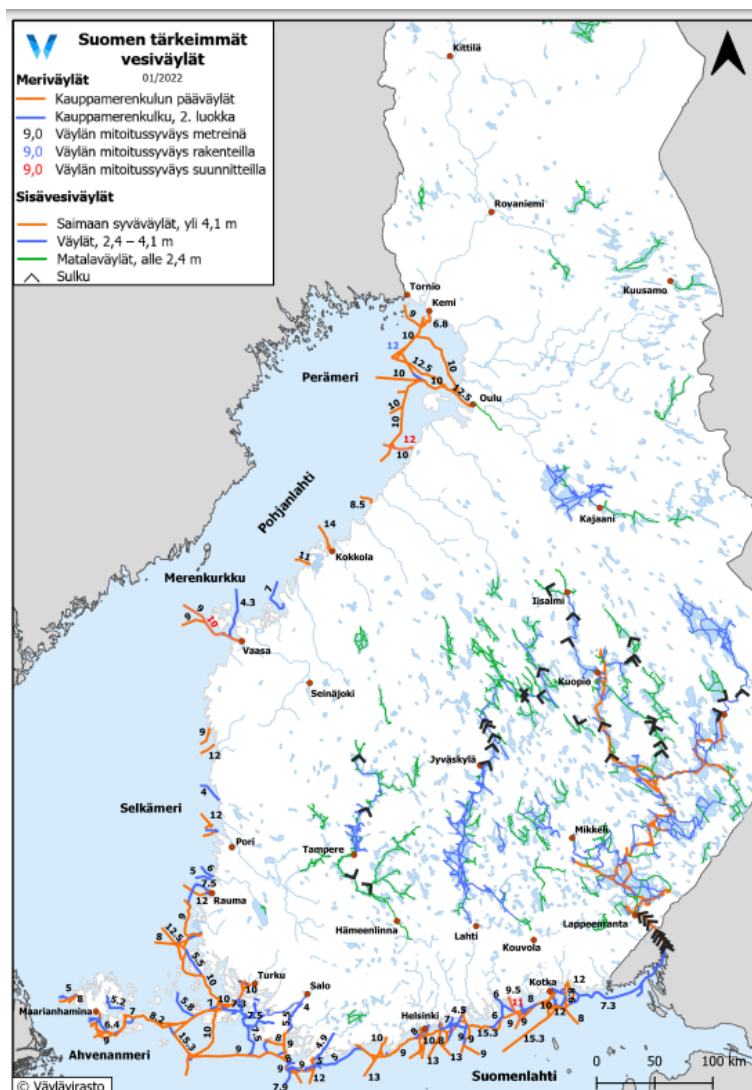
Suomen tärkeimmät vesiväylät
01/2022

Meriväylät
Kauppamerenkulun pääväylät
Kauppamerenkulku, 2. luokka
9,0 Väylän mitoitussyväys metreinä
9,0 Väylän mitoitussyväys rakenteilla
9,0 Väylän mitoitussyväys suunnitteilla

Sisävesiväylät
Saimaan syväväylät, yli 4,1 m
Väylät, 2,4 – 4,1 m
Matalaväylät, alle 2,4 m
Sulku

Kittilä
Rovaniemi
Kuusamo
Tornio
Kemi
9
6.8
10
12
12.5
10
Perämeri
10
10
12.5
Oulu
10
10
12
10
Kajaani
Pohjanlahti
8.5
14
11
Kokkola
Merenkurkku
7
4.3
9
9
10
Vaasa
Iisalmi
Kuopio
Seinäjoki
9
12
Jyväskylä
Selkämeri
4
12
Pori
Mikkeli
Tampere
5
6
7.5
12
Rauma
8
12.5
5.5
10
Hämeenlinna
Lahti
Kouvola
Lappeenranta
5
8
Maarianhamina
5.2
6.4
7
9
8.2
5.8
7
10
Turku
10
3
7.5
Salo
5.5
4
10
15.3
9
9
8
9
8
4.9
5
Ahvenanmeri
7.9
12
13
10
8
10.8
Helsinki
4.5
7
13
9
15.3
9
6
9.5
11
9
8
Kotka
10
12
12
9
8
7.3
15.3
Suomenlahti
0
50
100 km
© Väylävirasto